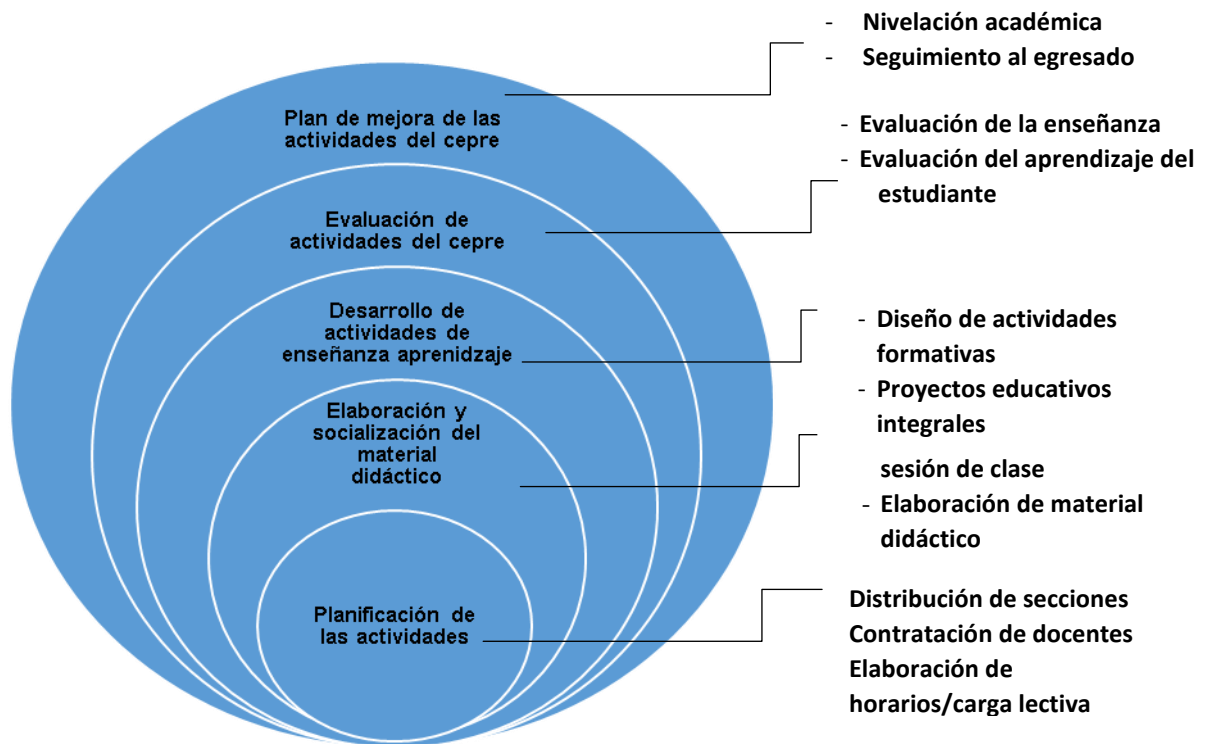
- Nivelación académica
- Seguimiento al egresado

Plan de mejora de las actividades del cepre

- Evaluación de la enseñanza
- Evaluación del aprendizaje del estudiante

Evaluación de actividades del cepre

Desarrollo de actividades de enseñanza aprenidzaje

- Diseño de actividades formativas
- Proyectos educativos integrales

Elaboración y socialización del material didáctico

sesión de clase
- Elaboración de material didáctico

Planificación de las actividades

Distribución de secciones
Contratación de docentes
Elaboración de horarios/carga lectiva